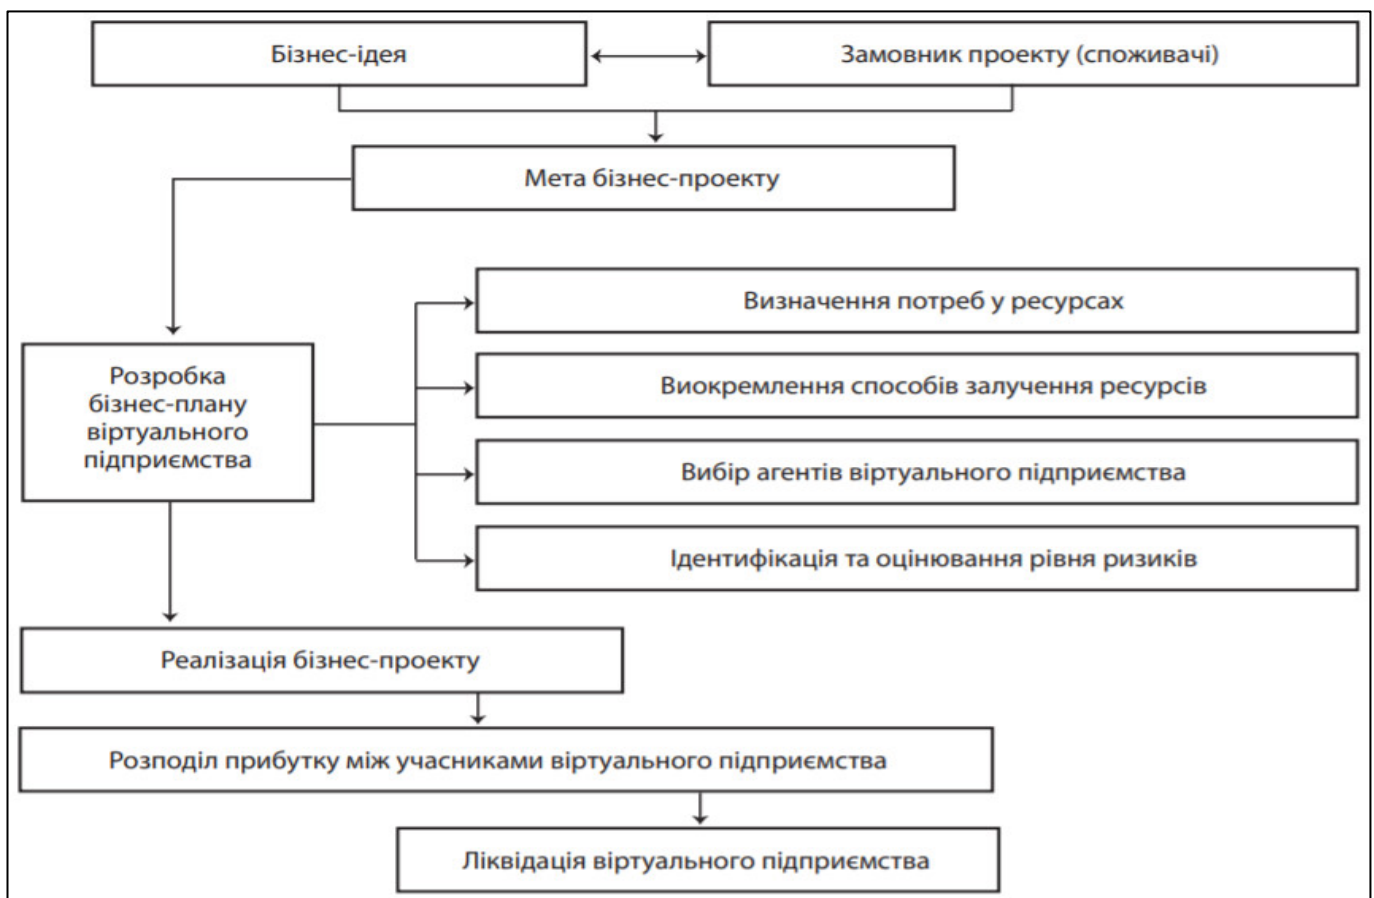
Бізнес-ідея

Замовник проекту (споживачі)

Мета бізнес-проекту

Розробка бізнес-плану віртуального підприємства

Визначення потреб у ресурсах

Виокремлення способів залучення ресурсів

Вибір агентів віртуального підприємства

Ідентифікація та оцінювання рівня ризиків

Реалізація бізнес-проекту

Розподіл прибутку між учасниками віртуального підприємства

Ліквідація віртуального підприємства